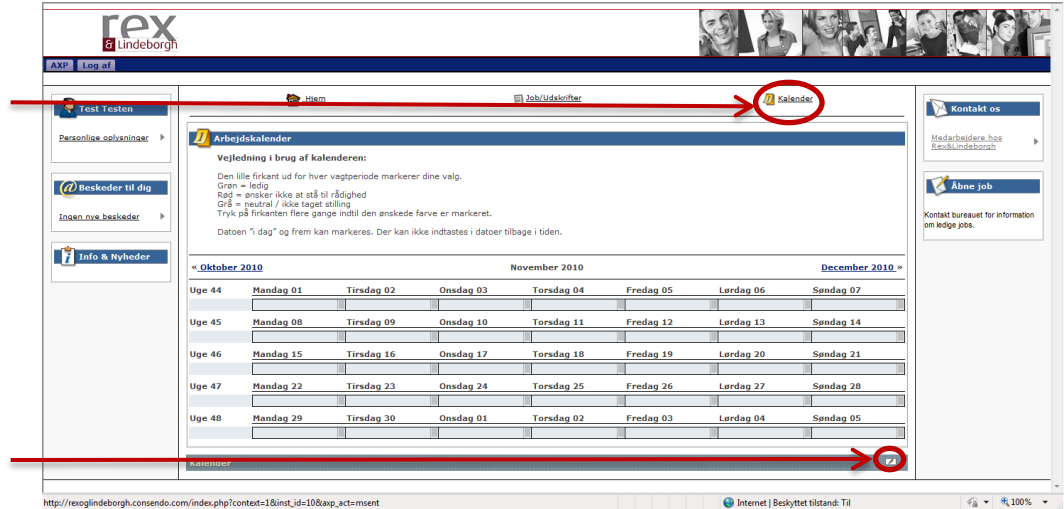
rex
& Lindeborgh

AXP Log af

Test Testen

Personlige oplysninger

Beskeder til dig

Ingen nye beskeder

Info & Nyheder

Hjem

Job/Udskrifter

Kalender

Arbejdskalender

Vejledning i brug af kalenderen:

Den lille firkant ud for hver vagtperiode markerer dine valg.
Grøn = ledig
Rød = ønsker ikke at stå til rådighed
Grå = neutral / ikke taget stilling
Tryk på firkanten flere gange indtil den ønskede farve er markeret.

Datoen "i dag" og frem kan markeres. Der kan ikke indtastes i datoer tilbage i tiden.

« Oktober 2010 | November 2010 | December 2010 »

| | | | | | | | |
|---|---|---|---|---|---|---|---|
| Uge 44 | Mandag 01 | Tirsdag 02 | Onsdag 03 | Torsdag 04 | Fredag 05 | Lørdag 06 | Søndag 07 |
| Uge 45 | Mandag 08 | Tirsdag 09 | Onsdag 10 | Torsdag 11 | Fredag 12 | Lørdag 13 | Søndag 14 |
| Uge 46 | Mandag 15 | Tirsdag 16 | Onsdag 17 | Torsdag 18 | Fredag 19 | Lørdag 20 | Søndag 21 |
| Uge 47 | Mandag 22 | Tirsdag 23 | Onsdag 24 | Torsdag 25 | Fredag 26 | Lørdag 27 | Søndag 28 |
| Uge 48 | Mandag 29 | Tirsdag 30 | Onsdag 01 | Torsdag 02 | Fredag 03 | Lørdag 04 | Søndag 05 |

Kalender

Kontakt os

Medarbejdere hos Rex&Lindeborgh

Åbne job

Kontakt bureauet for information om ledige jobs.

http://rexoglindeborgh.consendo.com/index.php?context=1&inst_id=10&axp_act=msent

Internet | Beskyttet tilstand: Til

100%